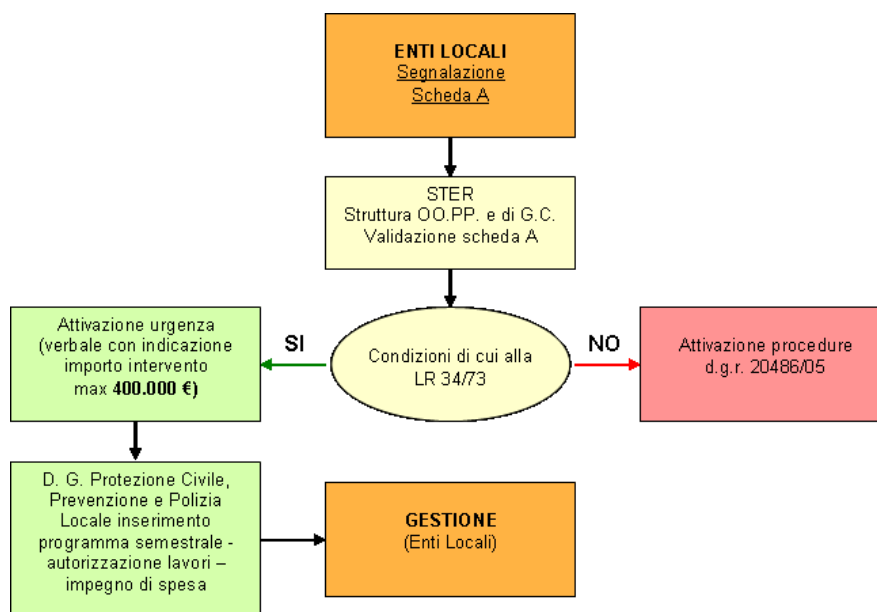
ENTI LOCALI
Segnalazione
Scheda A

STER
Struttura OO.PP. e di G.C.
Validazione scheda A

Attivazione urgenza (verbale con indicazione importo intervento max 400.000 €)

SI

Condizioni di cui alla LR 34/73

NO

Attivazione procedure d.g.r. 20486/05

D. G. Protezione Civile, Prevenzione e Polizia Locale inserimento programma semestrale - autorizzazione lavori – impegno di spesa

GESTIONE
(Enti Locali)